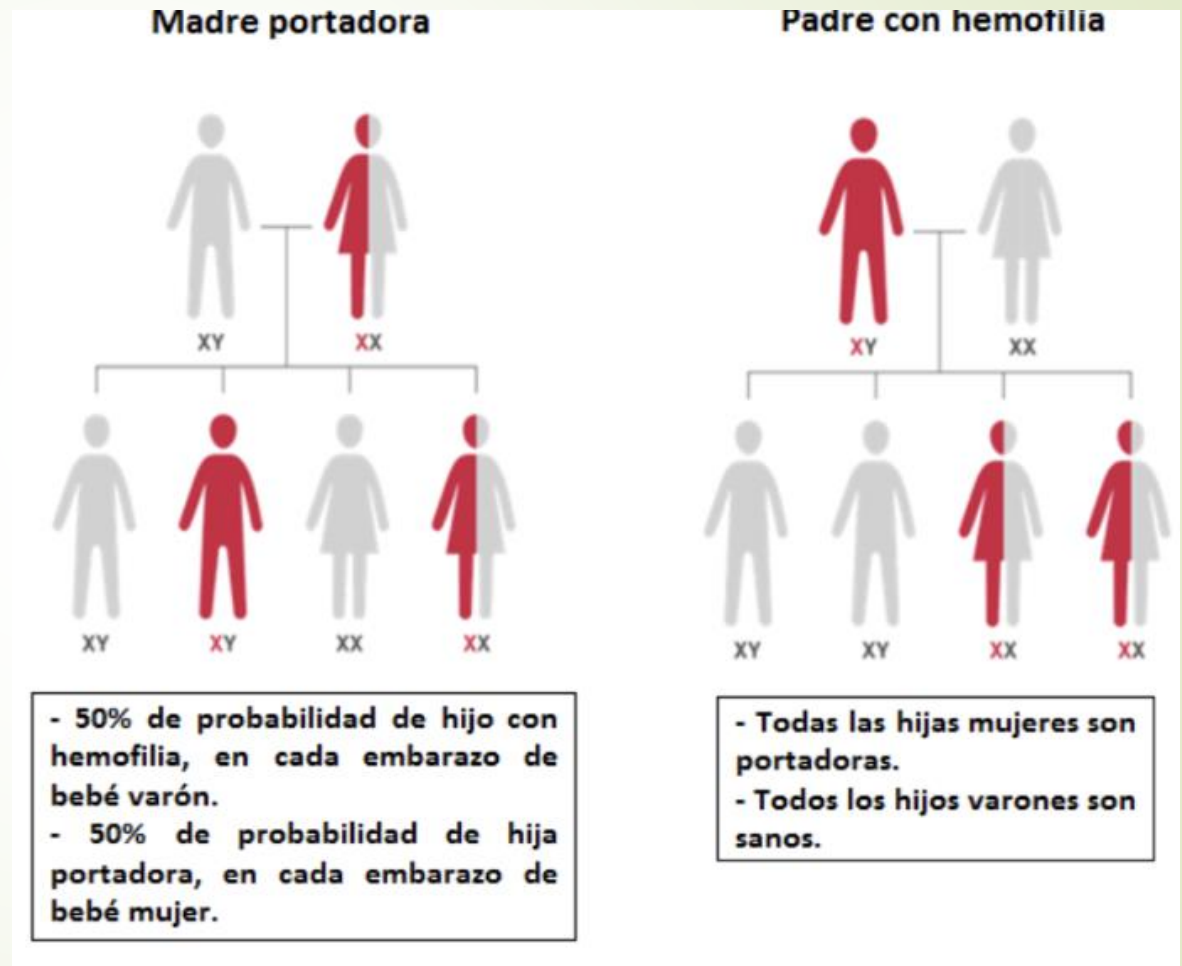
Madre portadora

XY XX

XY XY XX XX

- 50% de probabilidad de hijo con hemofilia, en cada embarazo de bebé varón.
- 50% de probabilidad de hija portadora, en cada embarazo de bebé mujer.

Padre con hemofilia

XY XX

XY XY XX XX

- Todas las hijas mujeres son portadoras.
- Todos los hijos varones son sanos.